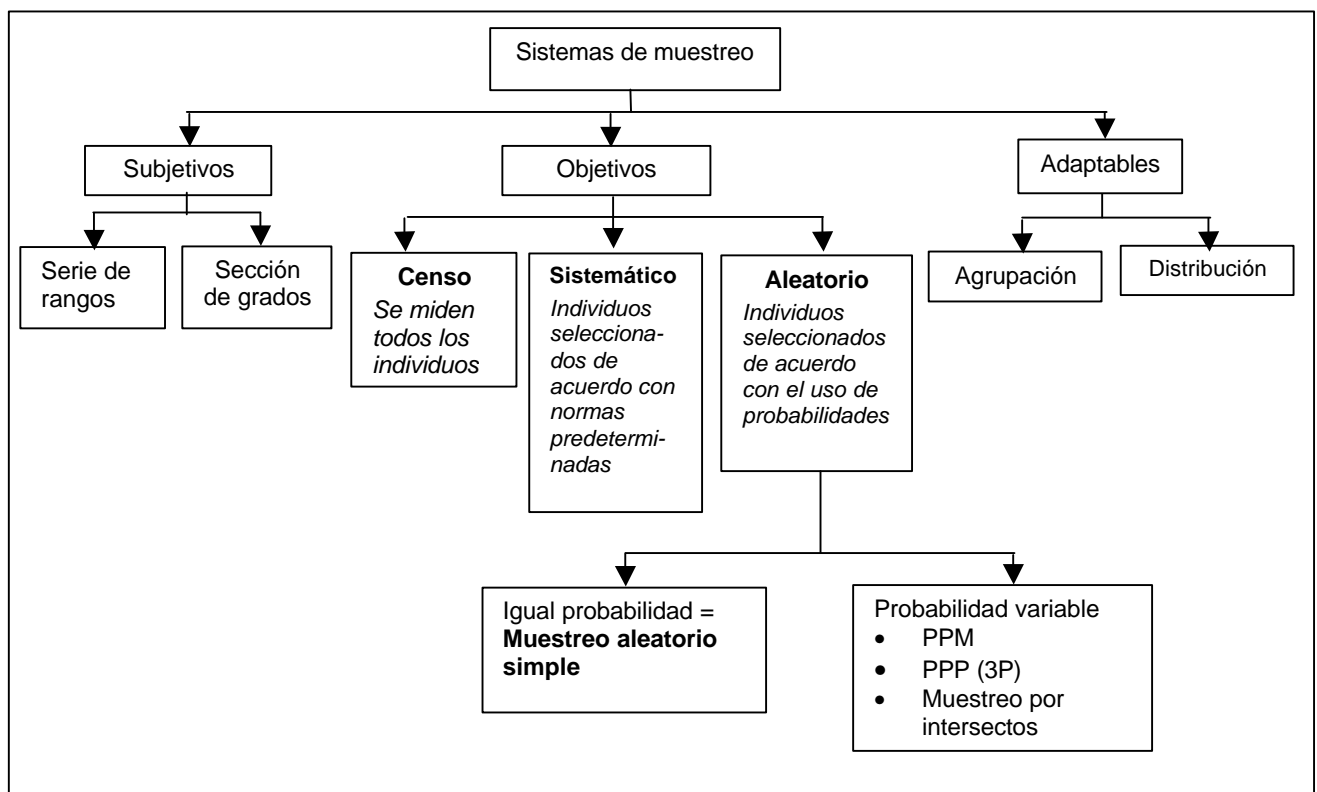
Sistemas de muestreo

Subjetivos

Objetivos

Adaptables

Serie de rangos

Sección de grados

**Censo**
*Se miden todos los individuos*

**Sistemático**
*Individuos seleccionados de acuerdo con normas predeterminadas*

**Aleatorio**
*Individuos seleccionados de acuerdo con el uso de probabilidades*

Agrupación

Distribución

Igual probabilidad = **Muestreo aleatorio simple**

Probabilidad variable
- PPM
- PPP (3P)
- Muestreo por intersectos